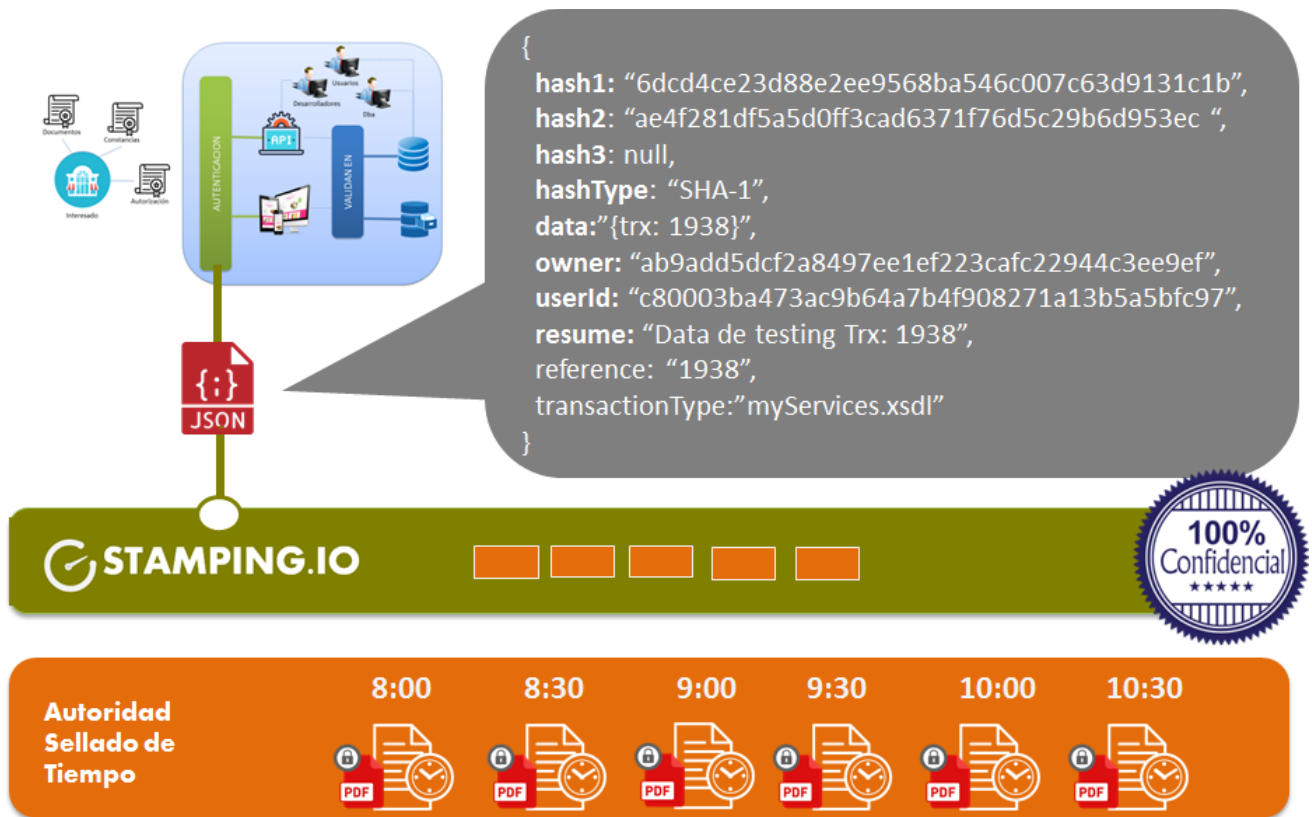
Documentos
Constancias
Interesado
Autorización
Usuarios
Desarrolladores
Dba
AUTENTICACION
API
VALIDAN EN

{
hash1: “6dcd4ce23d88e2ee9568ba546c007c63d9131c1b”,
hash2: “ae4f281df5a5d0ff3cad6371f76d5c29b6d953ec “,
hash3: null,
hashType: “SHA-1”,
data:”{trx: 1938}”,
owner: “ab9add5dcf2a8497ee1ef223cafc22944c3ee9ef”,
userId: “c80003ba473ac9b64a7b4f908271a13b5a5bfc97”,
resume: “Data de testing Trx: 1938”,
reference: “1938”,
transactionType:”myServices.xsdl”
}

{;}
JSON

STAMPING.IO

100%
Confidencial
★★★★★

Autoridad Sellado de Tiempo

8:00
8:30
9:00
9:30
10:00
10:30

PDF
PDF
PDF
PDF
PDF
PDF